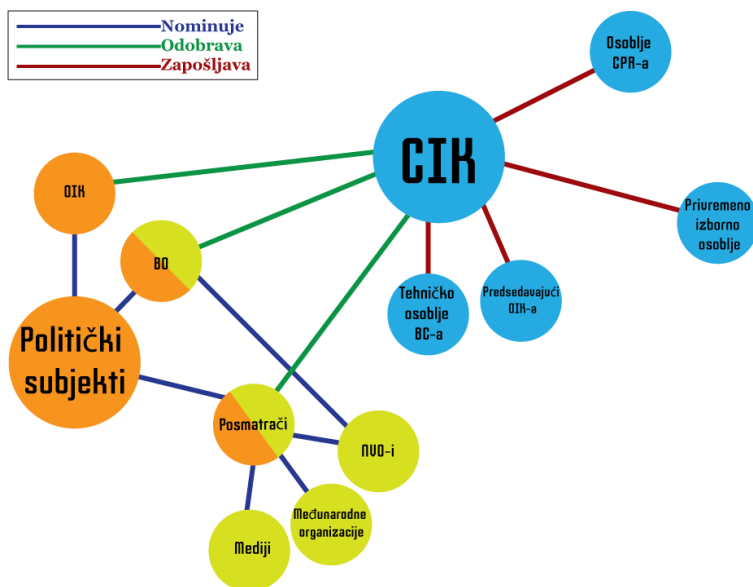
Nominuje
Odobrava
Zapošljava

Osoblje CPR-a

CIK

OIK

BO

Privremeno izborno osoblje

Tehničko osoblje BC-a

Predsedavajući OIK-a

Politički subjekti

Posmatrači

NVO-i

Međunarodne organizacije

Mediji